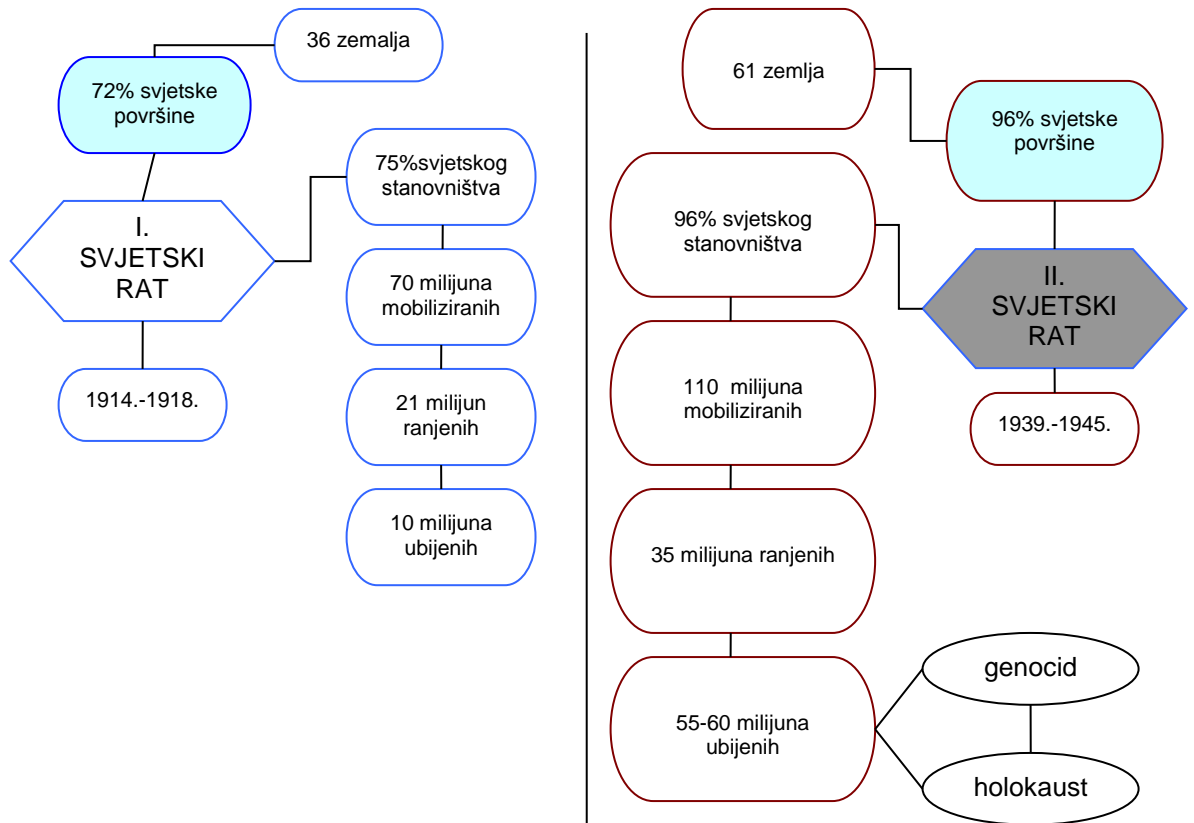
36 zemalja

72% svjetske površine

I. SVJETSKI RAT

75%svjetskog stanovništva

70 milijuna mobiliziranih

21 milijun ranjenih

10 milijuna ubijenih

1914.-1918.

61 zemlja

96% svjetske površine

96% svjetskog stanovništva

II. SVJETSKI RAT

110 milijuna mobiliziranih

1939.-1945.

35 milijuna ranjenih

55-60 milijuna ubijenih

genocid

holokaust